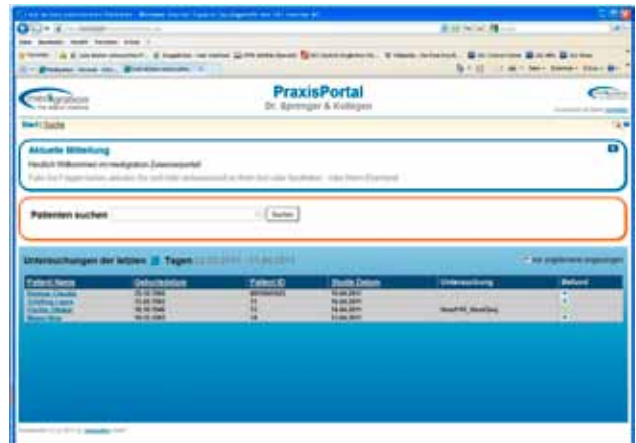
PraxisPortal
Dr. Springer & Kollegen

Start | Suche

Aktuelle Mitteilung
Herzlich Willkommen im medigration Zuweiserportal!
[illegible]

Patienten suchen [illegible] Suchen

Untersuchungen der letzten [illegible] Tagen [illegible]

| Patient Name | Geburtsdatum | Patient ID | Studie Datum | Untersuchung | Befund |
|---|---|---|---|---|---|
| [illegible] | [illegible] | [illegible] | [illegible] | | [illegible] |
| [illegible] | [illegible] | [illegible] | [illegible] | | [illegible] |
| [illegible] | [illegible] | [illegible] | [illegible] | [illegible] | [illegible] |
| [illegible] | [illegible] | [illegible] | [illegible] | | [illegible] |